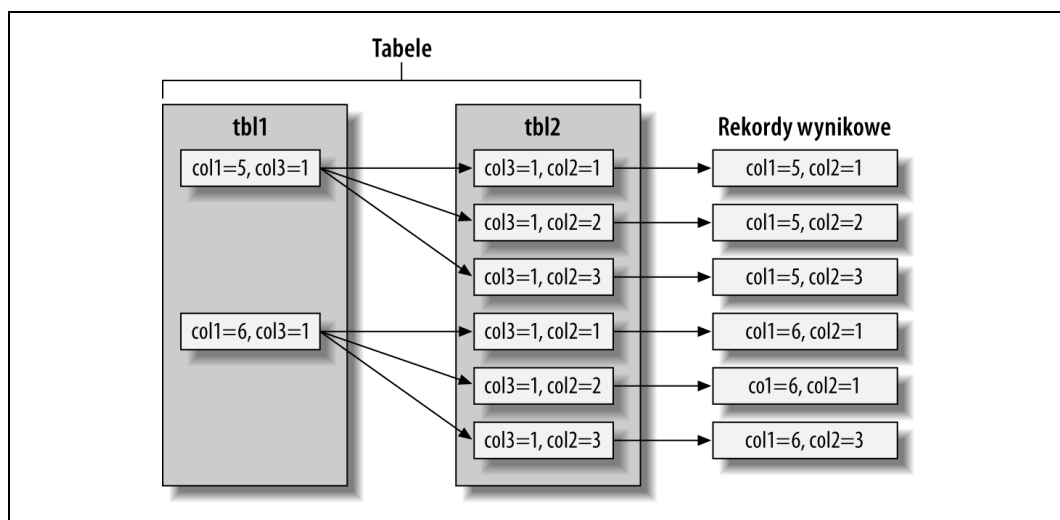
Tabele

tbl1

col1=5, col3=1

col1=6, col3=1

tbl2

col3=1, col2=1

col3=1, col2=2

col3=1, col2=3

col3=1, col2=1

col3=1, col2=2

col3=1, col2=3

Rekordy wynikowe

col1=5, col2=1

col1=5, col2=2

col1=5, col2=3

col1=6, col2=1

co1=6, col2=1

col1=6, col2=3